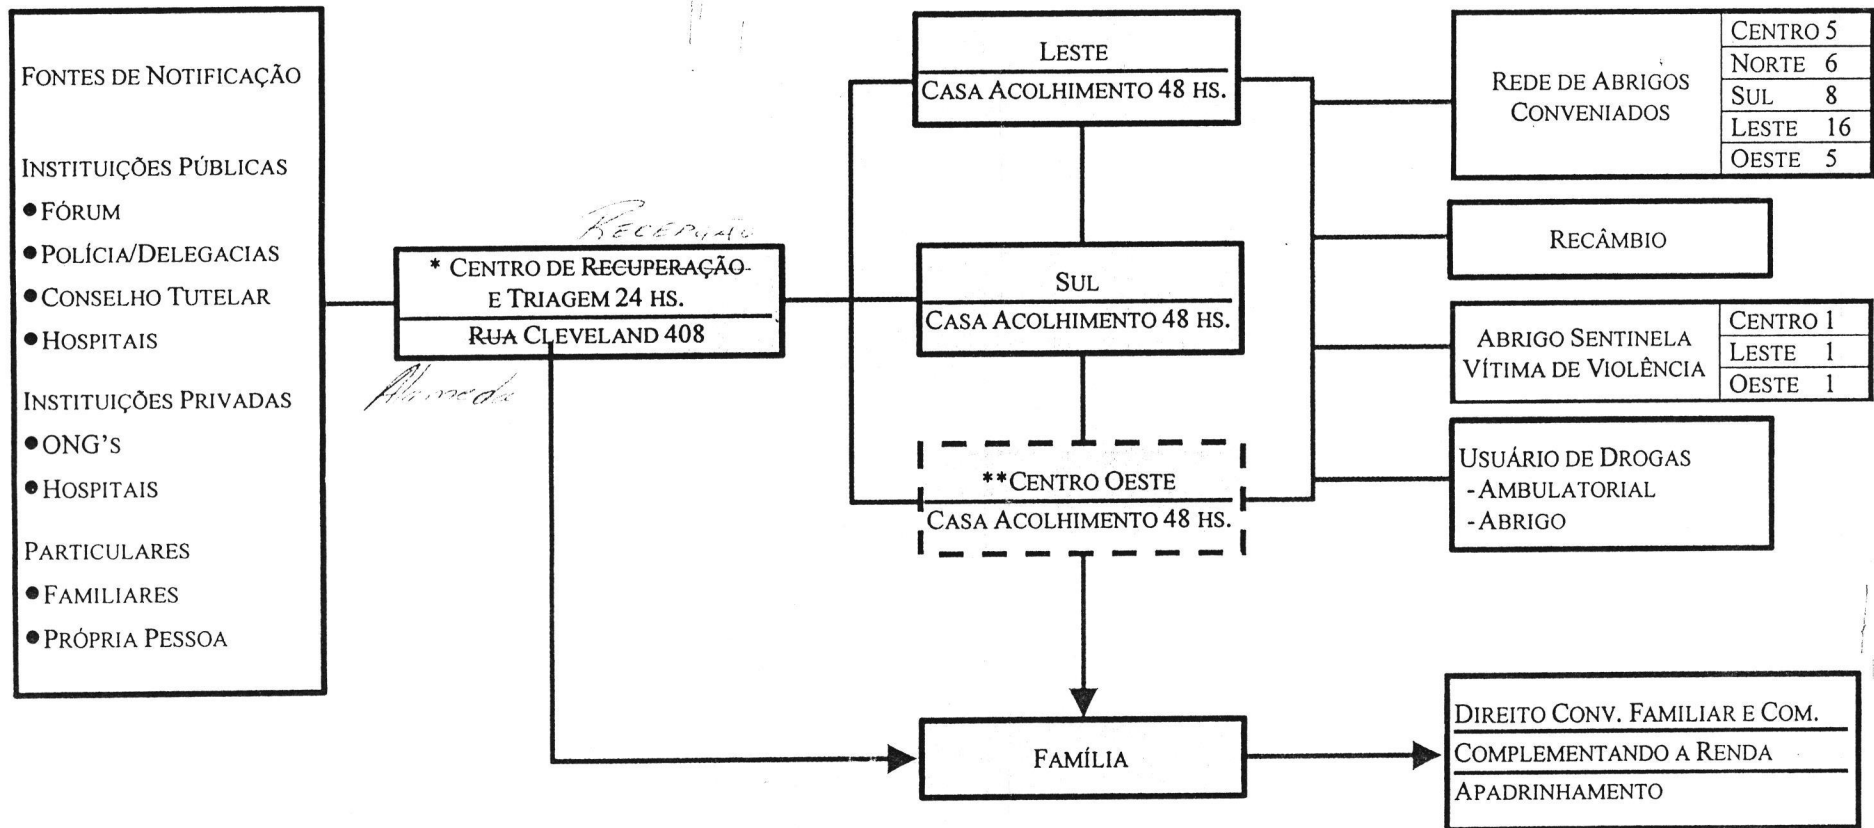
Fontes de Notificação

Instituições Públicas
● Fórum
● Polícia/Delegacias
● Conselho Tutelar
● Hospitais

Instituições Privadas
● ONG's
● Hospitais

Particulares
● Familiares
● Própria Pessoa

Recepção
* Centro de Recuperação e Triagem 24 hs.
Rua Cleveland 408
Alameda

Leste
Casa Acolhimento 48 hs.

Sul
Casa Acolhimento 48 hs.

**Centro Oeste
Casa Acolhimento 48 hs.

Família

| Rede de Abrigos Conveniados | Centro 5 |
|---|---|
| | Norte 6 |
| | Sul 8 |
| | Leste 16 |
| | Oeste 5 |

Recâmbio

| Abrigo Sentinela Vítima de Violência | Centro 1 |
|---|---|
| | Leste 1 |
| | Oeste 1 |

Usuário de Drogas
- Ambulatorial
- Abrigo

Direito Conv. Familiar e Com.
Complementando a Renda
Apadrinhamento